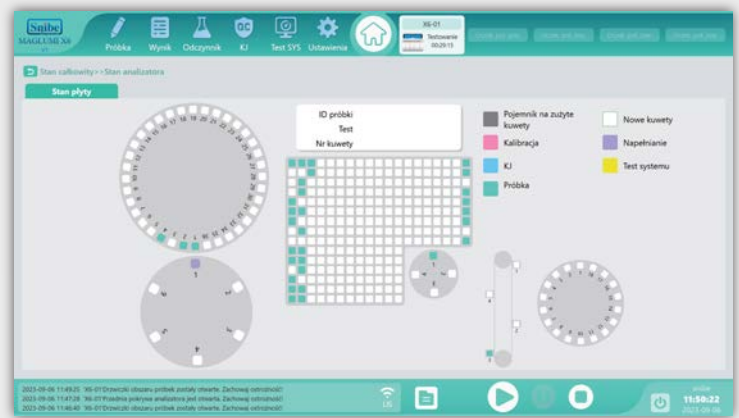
Snibe
MAGLUMI X6

Próbka
Wynik
Odczynnik
KJ
Test SYS
Ustawienia

X6-01
Testowanie
00:29:15

Stan całkowity>>Stan analizatora

Stan płyty

ID próbki
Test
Nr kuwety

Pojemnik na zużyte kuwety
Kalibracja
KJ
Próbka
Nowe kuwety
Napełnianie
Test systemu

2023-09-06 11:49:25 'X6-01'Drzwiczki obszaru próbek zostały otwarte. Zachowaj ostrożność!
2023-09-06 11:47:28 'X6-01'Przednia pokrywa analizatora jest otwarta. Zachowaj ostrożność!
2023-09-06 11:46:40 'X6-01'Drzwiczki obszaru próbek zostały otwarte. Zachowaj ostrożność!

LIS

snibe
11:50:22
2023-09-06